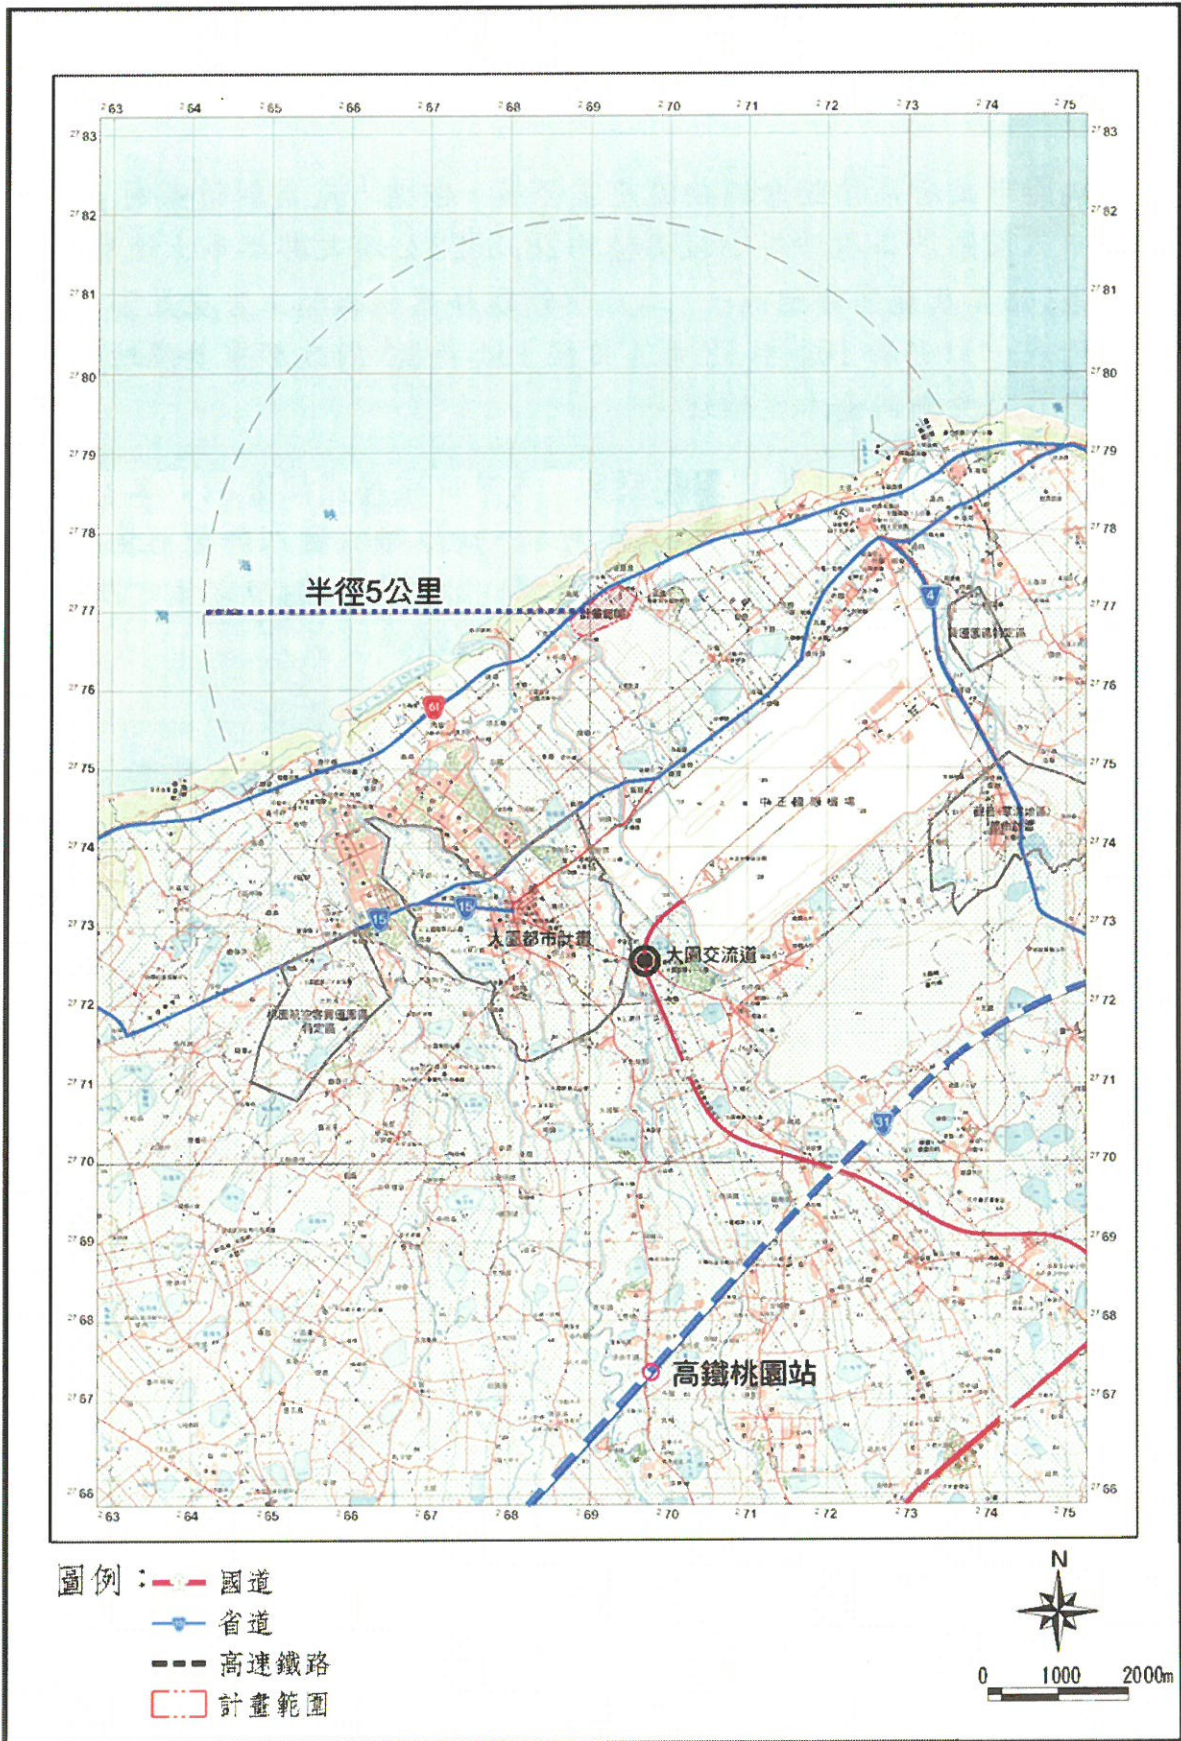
²63 ²64 ²65 ²66 ²67 ²68 ²69 ²70 ²71 ²72 ²73 ²74 ²75

²⁷83
²⁷82
²⁷81
²⁷80
²⁷79
²⁷78
²⁷77
²⁷76
²⁷75
²⁷74
²⁷73
²⁷72
²⁷71
²⁷70
²⁷69
²⁷68
²⁷67
²⁷66

半徑5公里

61

4

中正國際機場

15

15

大園都市計畫

大園交流道

31

高鐵桃園站

²63 ²64 ²65 ²66 ²67 ²68 ²69 ²70 ²71 ²72 ²73 ²74 ²75

圖例：
國道
省道
高速鐵路
計畫範圍

N

0 1000 2000m